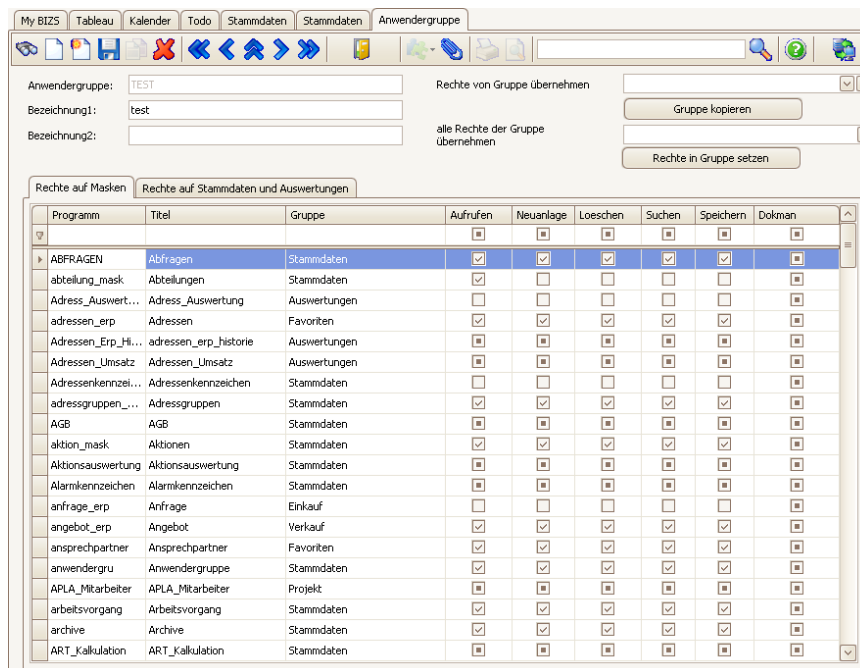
My BIZS | Tableau | Kalender | Todo | Stammdaten | Stammdaten | Anwendergruppe

Anwendergruppe: TEST
Bezeichnung1: test
Bezeichnung2:

Rechte von Gruppe übernehmen
Gruppe kopieren
alle Rechte der Gruppe übernehmen
Rechte in Gruppe setzen

Rechte auf Masken | Rechte auf Stammdaten und Auswertungen

| Programm | Titel | Gruppe | Aufrufen | Neuanlage | Loeschen | Suchen | Speichern | Dokman |
|---|---|---|---|---|---|---|---|---|
| ABFRAGEN | Abfragen | Stammdaten | | | | | | |
| abteilung_mask | Abteilungen | Stammdaten | | | | | | |
| Adress_Auswert... | Adress_Auswertung | Auswertungen | | | | | | |
| adressen_erp | Adressen | Favoriten | | | | | | |
| Adressen_Erp_Hi... | adressen_erp_historie | Auswertungen | | | | | | |
| Adressen_Umsatz | Adressen_Umsatz | Auswertungen | | | | | | |
| Adressenkennzei... | Adressenkennzeichen | Stammdaten | | | | | | |
| adressgruppen_... | Adressgruppen | Stammdaten | | | | | | |
| AGB | AGB | Stammdaten | | | | | | |
| aktion_mask | Aktionen | Stammdaten | | | | | | |
| Aktionsauswertung | Aktionsauswertung | Stammdaten | | | | | | |
| Alarmkennzeichen | Alarmkennzeichen | Stammdaten | | | | | | |
| anfrage_erp | Anfrage | Einkauf | | | | | | |
| angebot_erp | Angebot | Verkauf | | | | | | |
| ansprechpartner | Ansprechpartner | Favoriten | | | | | | |
| anwendergru | Anwendergruppe | Stammdaten | | | | | | |
| APLA_Mitarbeiter | APLA_Mitarbeiter | Projekt | | | | | | |
| arbeitsvorgang | Arbeitsvorgang | Stammdaten | | | | | | |
| archive | Archive | Stammdaten | | | | | | |
| ART_Kalkulation | ART_Kalkulation | Stammdaten | | | | | | |